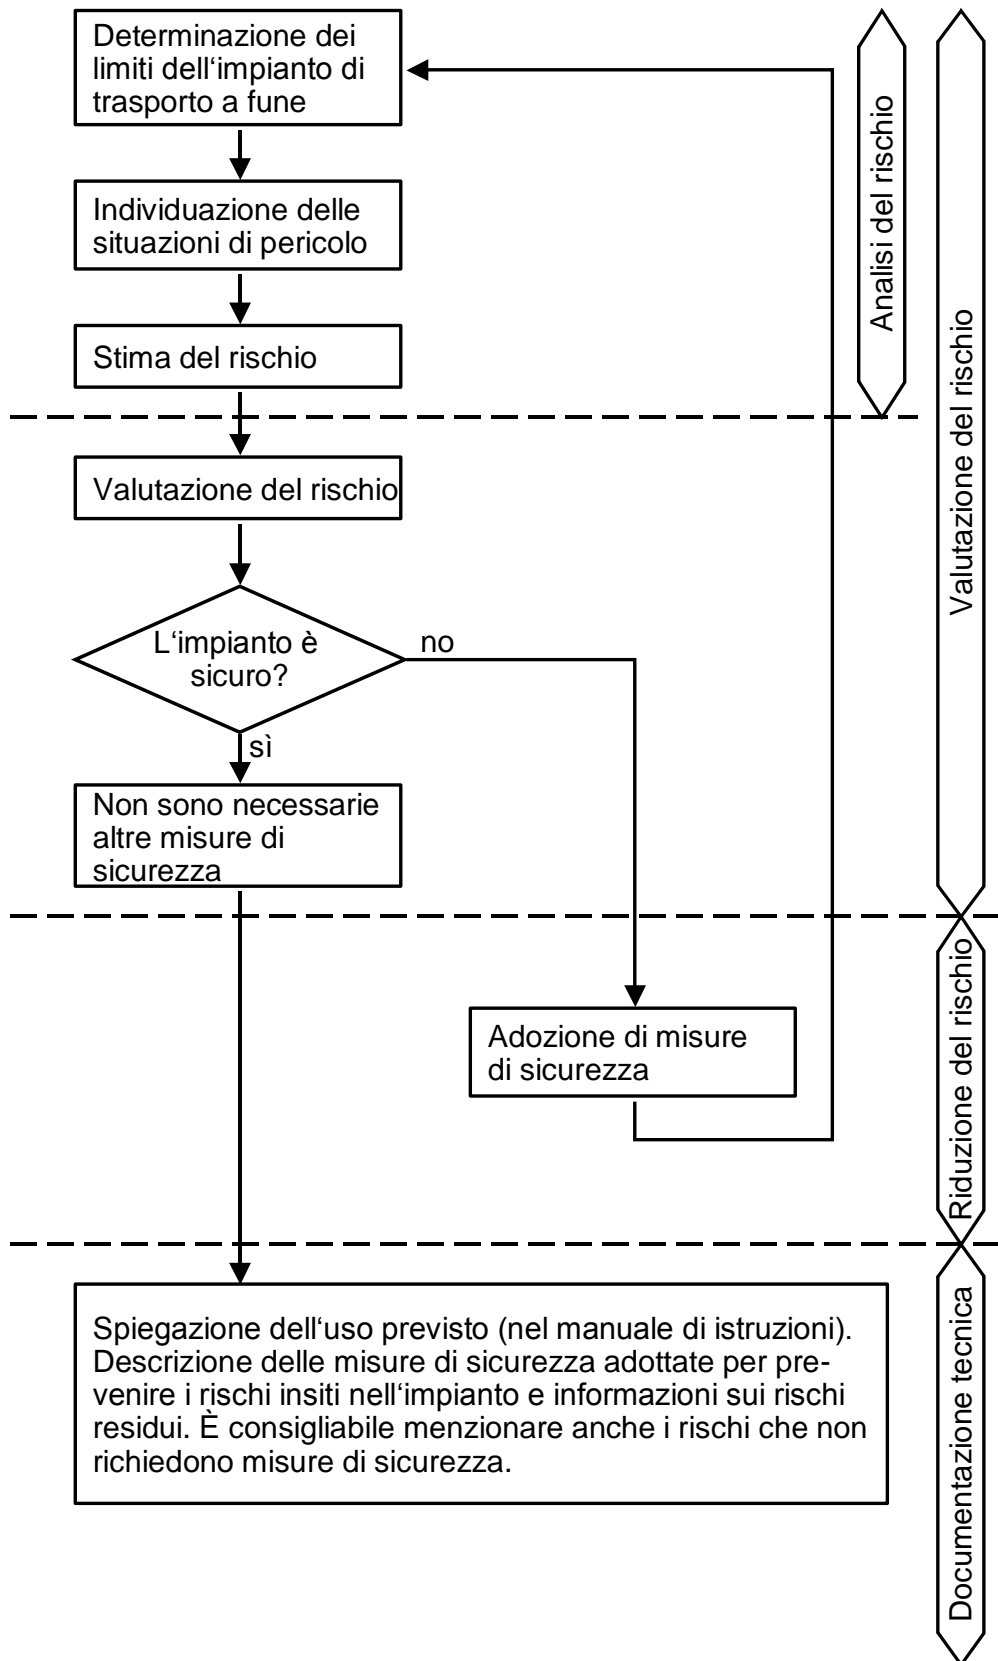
Determinazione dei limiti dell‘impianto di trasporto a fune

Individuazione delle situazioni di pericolo

Stima del rischio

Valutazione del rischio

L‘impianto è sicuro?

no

sì

Non sono necessarie altre misure di sicurezza

Adozione di misure di sicurezza

Spiegazione dell‘uso previsto (nel manuale di istruzioni). Descrizione delle misure di sicurezza adottate per prevenire i rischi insiti nell‘impianto e informazioni sui rischi residui. È consigliabile menzionare anche i rischi che non richiedono misure di sicurezza.

Analisi del rischio

Valutazione del rischio

Riduzione del rischio

Documentazione tecnica